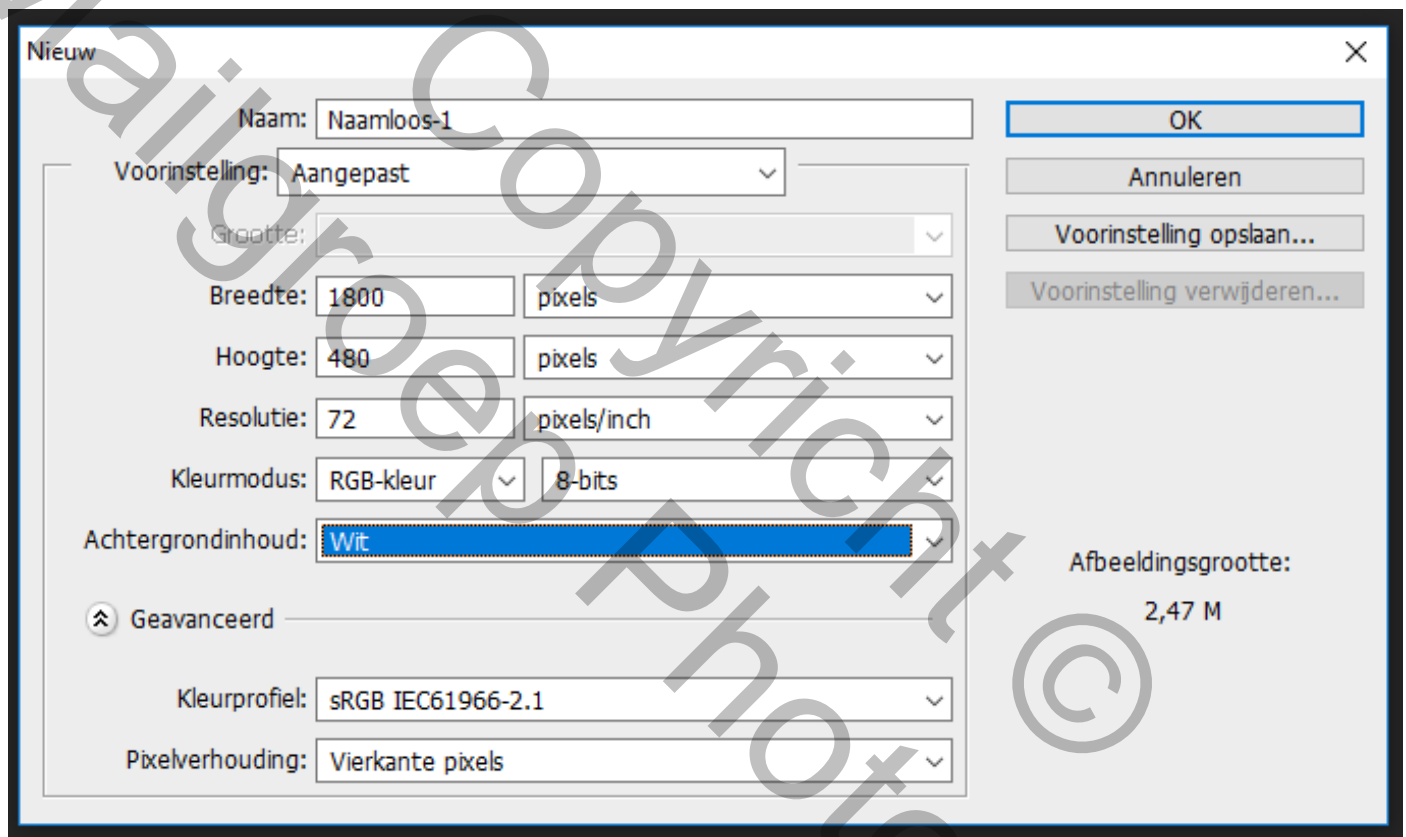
Nieuw

Naam: Naamloos-1

Voorinstelling: Aangepast

Grootte:

Breedte: 1800 pixels

Hoogte: 480 pixels

Resolutie: 72 pixels/inch

Kleurmodus: RGB-kleur 8-bits

Achtergrondinhoud: Wit

Geavanceerd

Kleurprofiel: sRGB IEC61966-2.1

Pixelverhouding: Vierkante pixels

OK

Annuleren

Voorinstelling opslaan...

Voorinstelling verwijderen...

Afbeeldingsgrootte:

2,47 M

Fotogroep Copyricht © Photo